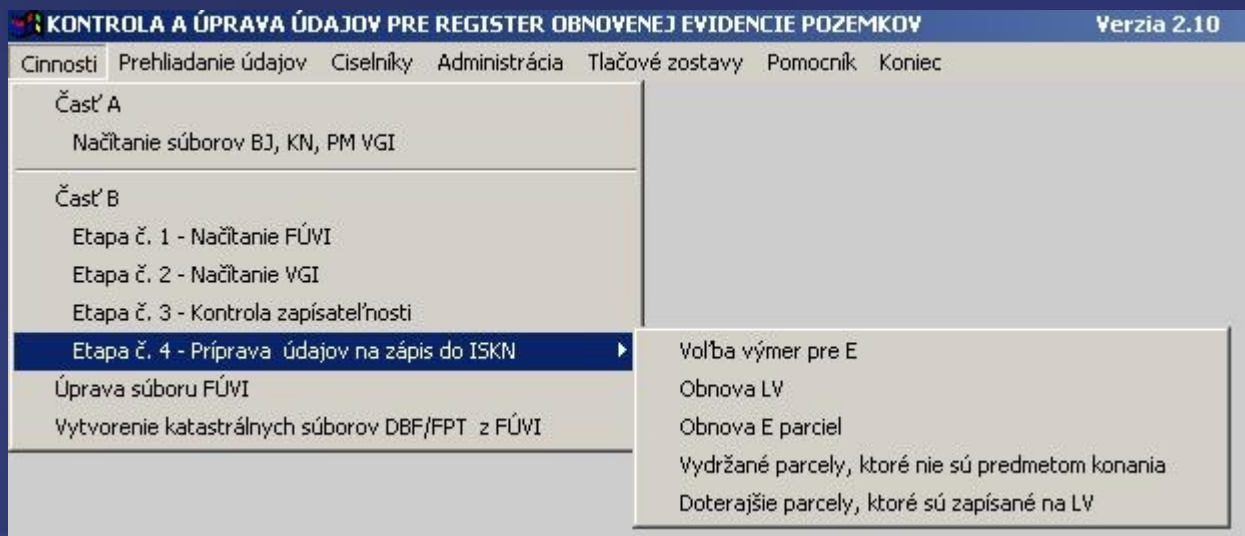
KONTROLA A ÚPRAVA ÚDAJOV PRE REGISTER OBNOVENEJ EVIDENCIE POZEMKOV Verzia 2.10

Cinnosti Prehliadanie údajov Ciselníky Administrácia Tlačové zostavy Pomocník Koniec

Časť A
Načítanie súborov BJ, KN, PM VGI

Časť B
Etapa č. 1 - Načítanie FÚVI
Etapa č. 2 - Načítanie VGI
Etapa č. 3 - Kontrola zapísateľnosti
Etapa č. 4 - Príprava údajov na zápis do ISKN
Úprava súboru FÚVI
Vytvorenie katastrálnych súborov DBF/FPT z FÚVI

Voľba výmer pre E
Obnova LV
Obnova E parciel
Vydržané parcely, ktoré nie sú predmetom konania
Doterajšie parcely, ktoré sú zapísané na LV